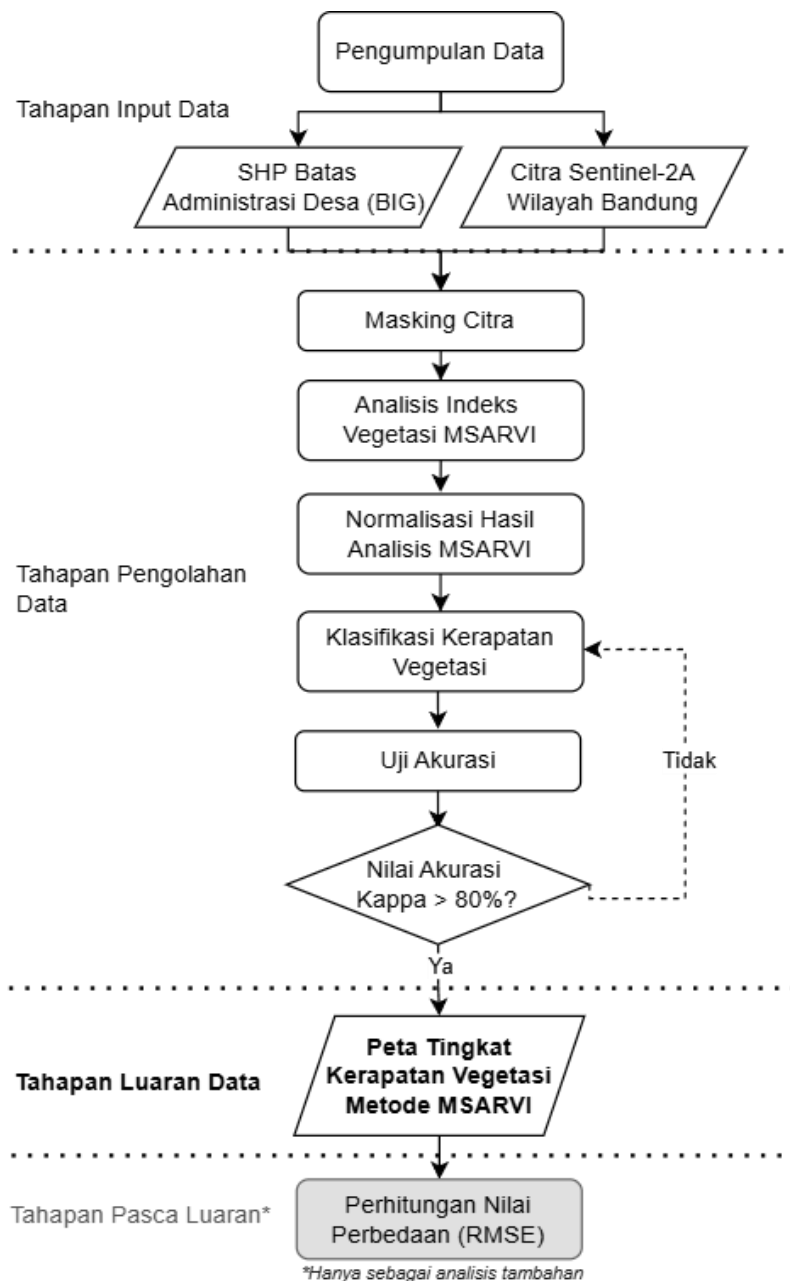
Pengumpulan Data

Tahapan Input Data

SHP Batas Administrasi Desa (BIG)

Citra Sentinel-2A Wilayah Bandung

Masking Citra

Analisis Indeks Vegetasi MSARVI

Normalisasi Hasil Analisis MSARVI

Tahapan Pengolahan Data

Klasifikasi Kerapatan Vegetasi

Uji Akurasi

Tidak

Nilai Akurasi Kappa > 80%?

Ya

Tahapan Luaran Data

Peta Tingkat Kerapatan Vegetasi Metode MSARVI

Tahapan Pasca Luaran*

Perhitungan Nilai Perbedaan (RMSE)

*Hanya sebagai analisis tambahan